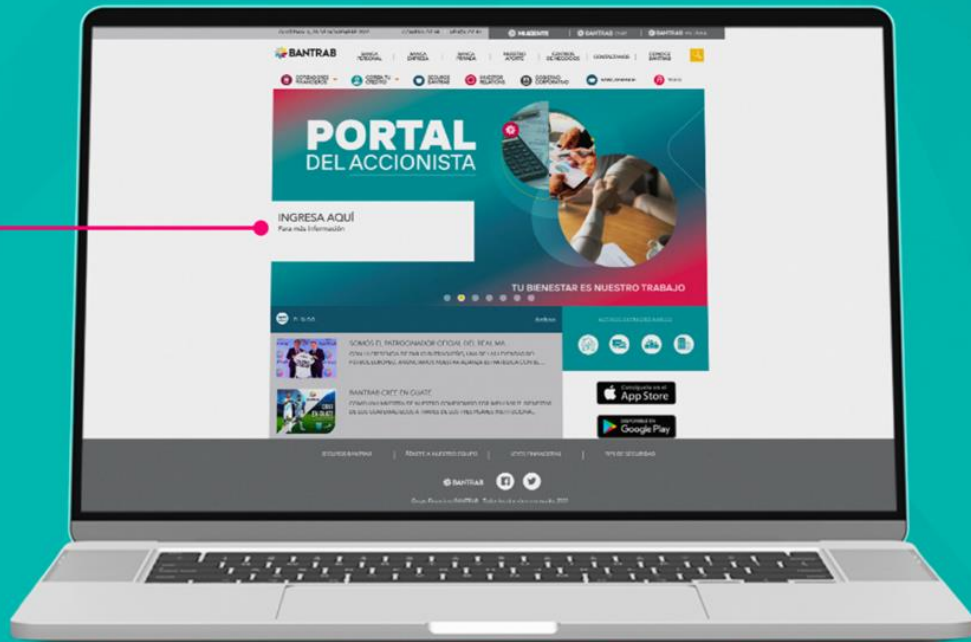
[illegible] BANTRAB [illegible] BANTRAB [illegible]

BANTRAB

BANCA PERSONAL | BANCA EMPRESA | BANCA PYMES | NUESTRO APORTE | CENTRO DE NEGOCIOS | CONTÁCTENOS | CONOCE BANTRAB

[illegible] | COBRA TU CRÉDITO | SEGUROS BANTRAB | INVERSOR RELATIONS | GOBIERNO CORPORATIVO | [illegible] | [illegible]

PORTAL DEL ACCIONISTA

INGRESA AQUÍ
Para más información

TU BIENESTAR ES NUESTRO TRABAJO

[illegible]

SOMOS EL PATROCINADOR OFICIAL DEL REAL MA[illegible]
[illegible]

BANTRAB CREE EN GUATE
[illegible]

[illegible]

Consíguelo en el App Store

DISPONIBLE EN Google Play

SEGUROS BANTRAB | ÚNETE A NUESTRO EQUIPO | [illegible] | TIPS DE SEGURIDAD

BANTRAB

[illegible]